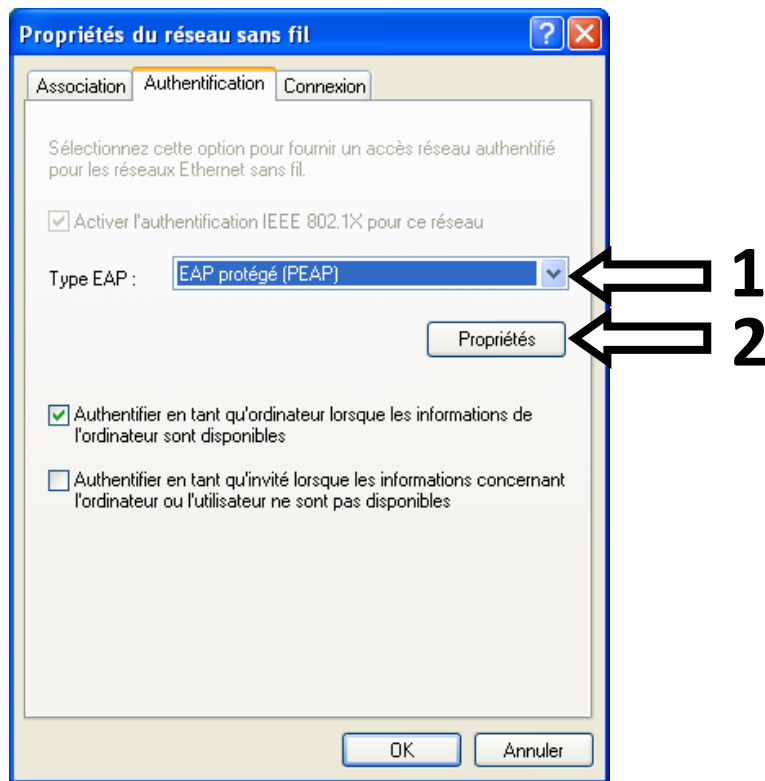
Propriétés du réseau sans fil

Association | Authentification | Connexion

Sélectionnez cette option pour fournir un accès réseau authentifié pour les réseaux Ethernet sans fil.

Activer l'authentification IEEE 802.1X pour ce réseau

Type EAP : EAP protégé (PEAP)

1

Propriétés

2

Authentifier en tant qu'ordinateur lorsque les informations de l'ordinateur sont disponibles

Authentifier en tant qu'invité lorsque les informations concernant l'ordinateur ou l'utilisateur ne sont pas disponibles

OK | Annuler